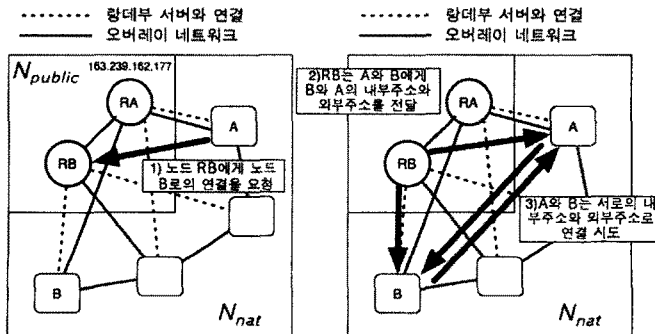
-------- 랑데부 서버와 연결
——— 오버레이 네트워크

$N_{public}$ 163.239.162.177

RA

A

RB

1) 노드 RB에게 노드 B로의 연결을 요청

B

$N_{nat}$

-------- 랑데부 서버와 연결
——— 오버레이 네트워크

2)RB는 A와 B에게 B와 A의 내부주소와 외부주소를 전달

RA

A

RB

3)A와 B는 서로의 내부주소와 외부주소로 연결 시도

B

$N_{nat}$